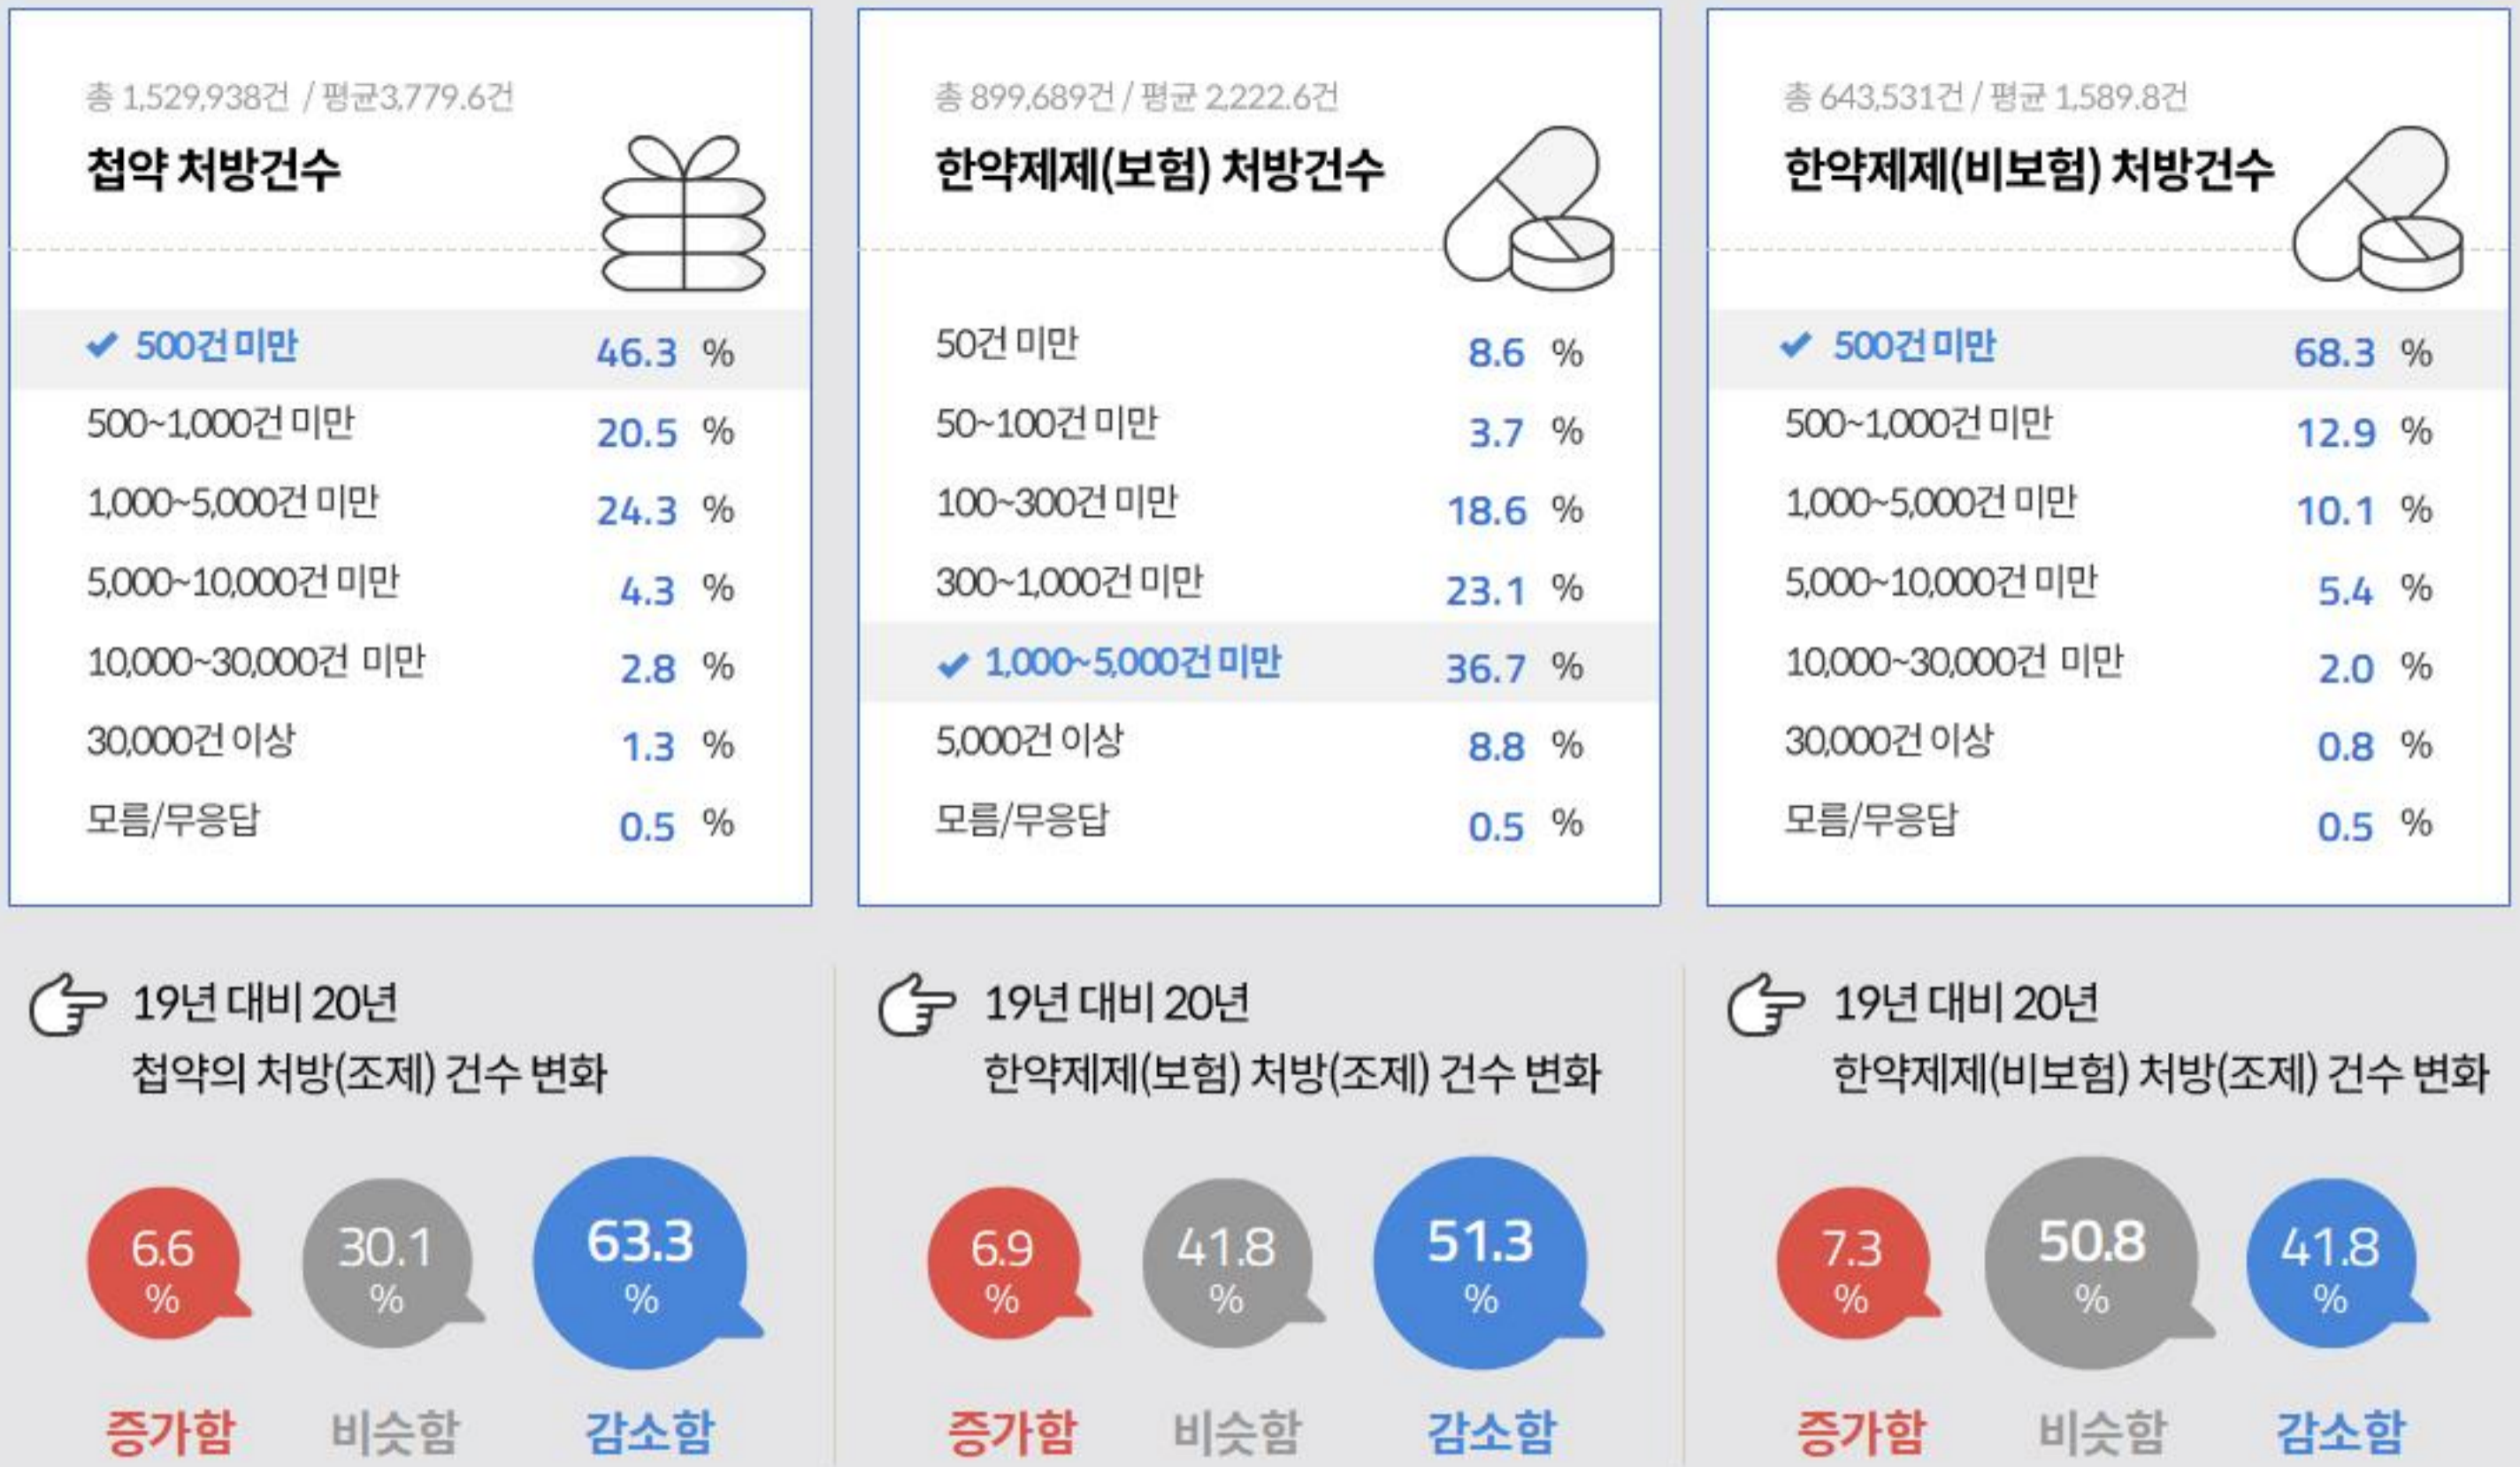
총 1,529,938건 / 평균3,779.6건

첩약 처방건수

| | |
|---|---|
| ✔ 500건 미만 | 46.3 % |
| 500~1,000건 미만 | 20.5 % |
| 1,000~5,000건 미만 | 24.3 % |
| 5,000~10,000건 미만 | 4.3 % |
| 10,000~30,000건 미만 | 2.8 % |
| 30,000건 이상 | 1.3 % |
| 모름/무응답 | 0.5 % |

총 899,689건 / 평균 2,222.6건

한약제제(보험) 처방건수

| | |
|---|---|
| 50건 미만 | 8.6 % |
| 50~100건 미만 | 3.7 % |
| 100~300건 미만 | 18.6 % |
| 300~1,000건 미만 | 23.1 % |
| ✔ 1,000~5,000건 미만 | 36.7 % |
| 5,000건 이상 | 8.8 % |
| 모름/무응답 | 0.5 % |

총 643,531건 / 평균 1,589.8건

한약제제(비보험) 처방건수

| | |
|---|---|
| ✔ 500건 미만 | 68.3 % |
| 500~1,000건 미만 | 12.9 % |
| 1,000~5,000건 미만 | 10.1 % |
| 5,000~10,000건 미만 | 5.4 % |
| 10,000~30,000건 미만 | 2.0 % |
| 30,000건 이상 | 0.8 % |
| 모름/무응답 | 0.5 % |

19년 대비 20년
첩약의 처방(조제) 건수 변화

6.6 % 30.1 % 63.3 %
증가함 비슷함 감소함

19년 대비 20년
한약제제(보험) 처방(조제) 건수 변화

6.9 % 41.8 % 51.3 %
증가함 비슷함 감소함

19년 대비 20년
한약제제(비보험) 처방(조제) 건수 변화

7.3 % 50.8 % 41.8 %
증가함 비슷함 감소함